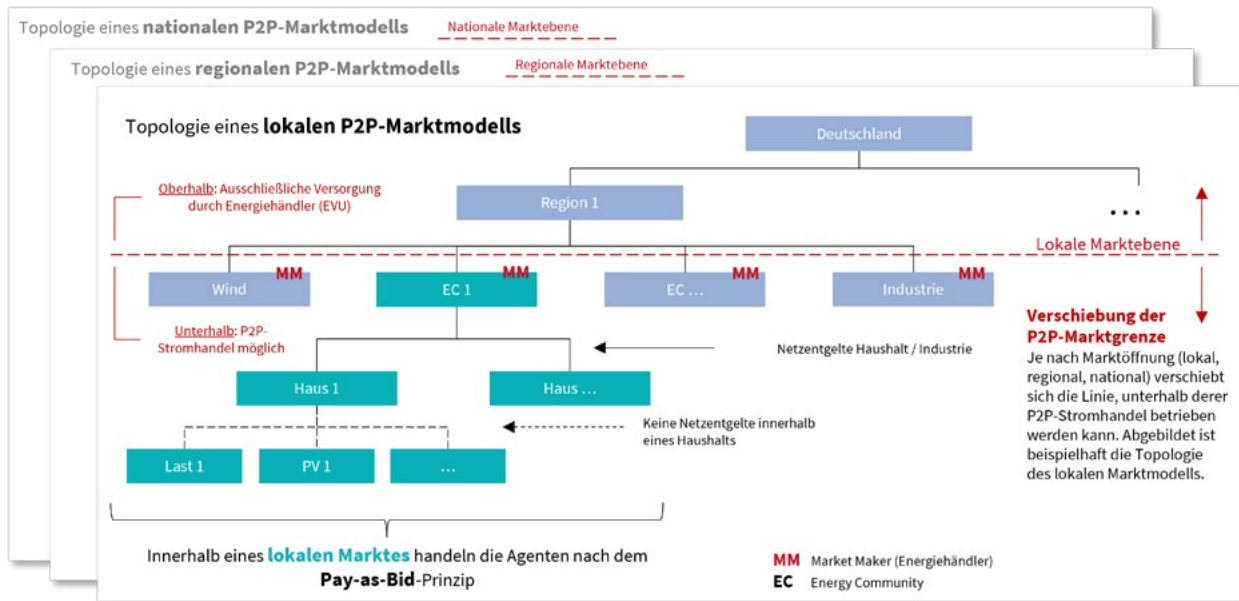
Topologie eines **nationalen P2P-Marktmodells**

Nationale Marktebene

Topologie eines **regionalen P2P-Marktmodells**

Regionale Marktebene

Topologie eines **lokalen P2P-Marktmodells**

Deutschland

Oberhalb: Ausschließliche Versorgung durch Energiehändler (EVU)

Region 1

...

Lokale Marktebene

Wind MM

EC 1 MM

EC ... MM

Industrie MM

Unterhalb: P2P-Stromhandel möglich

Verschiebung der P2P-Marktgrenze

Je nach Marktöffnung (lokal, regional, national) verschiebt sich die Linie, unterhalb derer P2P-Stromhandel betrieben werden kann. Abgebildet ist beispielhaft die Topologie des lokalen Marktmodells.

Netzentgelte Haushalt / Industrie

Haus 1

Haus ...

Keine Netzentgelte innerhalb eines Haushalts

Last 1

PV 1

...

Innerhalb eines **lokalen Marktes** handeln die Agenten nach dem **Pay-as-Bid**-Prinzip

MM Market Maker (Energiehändler)

EC Energy Community